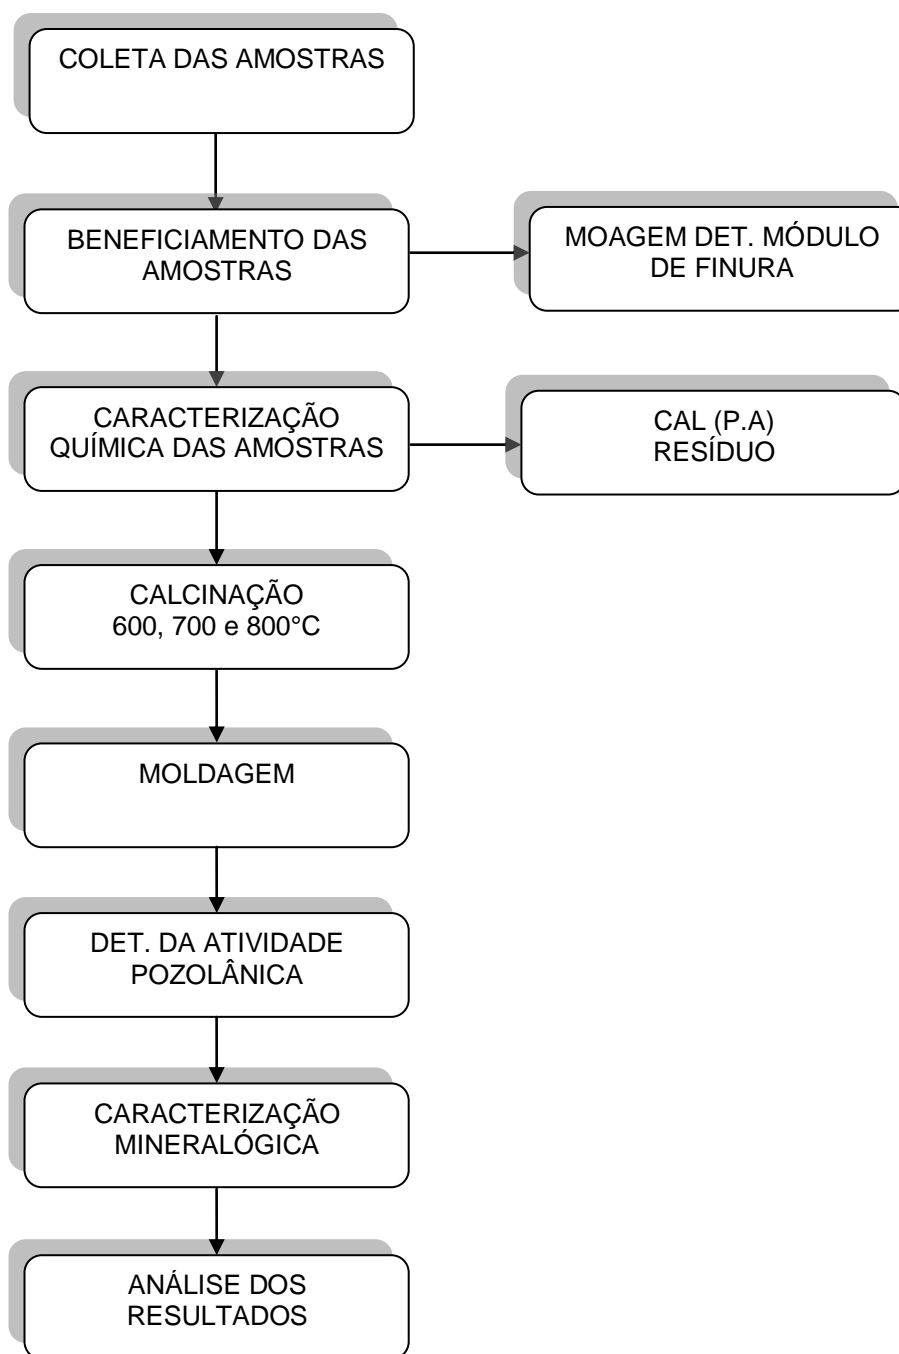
COLETA DAS AMOSTRAS

BENEFICIAMENTO DAS AMOSTRAS

MOAGEM DET. MÓDULO DE FINURA

CARACTERIZAÇÃO QUÍMICA DAS AMOSTRAS

CAL (P.A)
RESÍDUO

CALCINAÇÃO
600, 700 e 800°C

MOLDAGEM

DET. DA ATIVIDADE POZOLÂNICA

CARACTERIZAÇÃO MINERALÓGICA

ANÁLISE DOS RESULTADOS